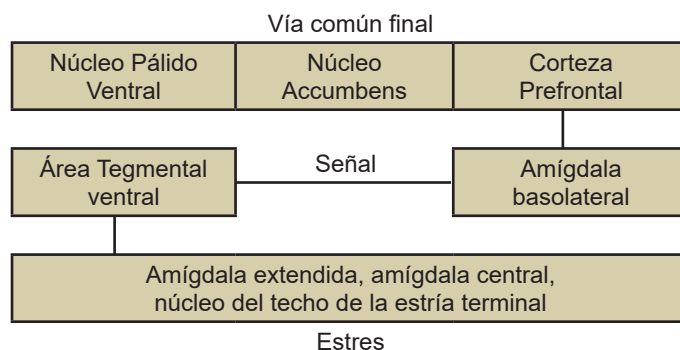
Vía común final

Núcleo Pálido Ventral

Núcleo Accumbens

Corteza Prefrontal

Área Tegmental ventral

Señal

Amígdala basolateral

Amígdala extendida, amígdala central, núcleo del techo de la estría terminal

Estres